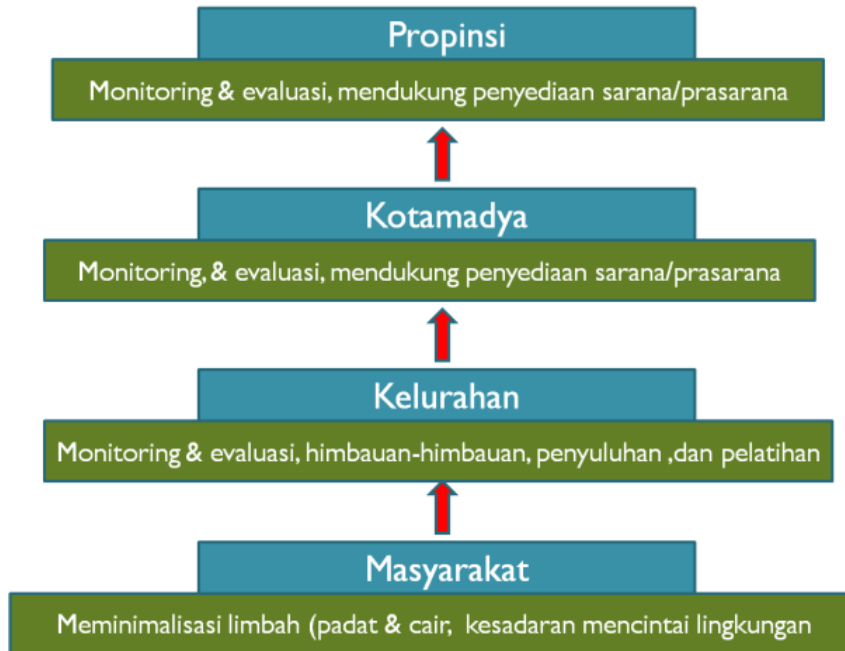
Propinsi

Monitoring & evaluasi, mendukung penyediaan sarana/prasarana

Kotamadya

Monitoring, & evaluasi, mendukung penyediaan sarana/prasarana

Kelurahan

Monitoring & evaluasi, himbauan-himbauan, penyuluhan ,dan pelatihan

Masyarakat

Meminimalisasi limbah (padat & cair, kesadaran mencintai lingkungan